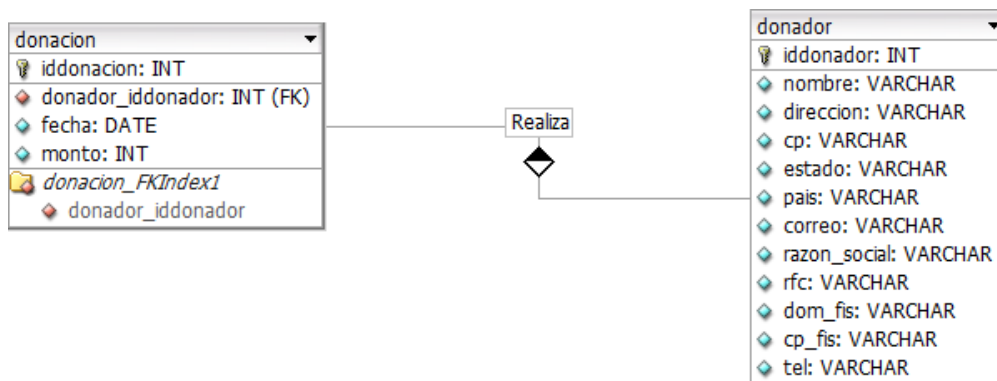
donacion
iddonacion: INT
donador_iddonador: INT (FK)
fecha: DATE
monto: INT
donacion_FKIndex1
donador_iddonador

Realiza

donador
iddonador: INT
nombre: VARCHAR
direccion: VARCHAR
cp: VARCHAR
estado: VARCHAR
pais: VARCHAR
correo: VARCHAR
razon_social: VARCHAR
rfc: VARCHAR
dom_fis: VARCHAR
cp_fis: VARCHAR
tel: VARCHAR